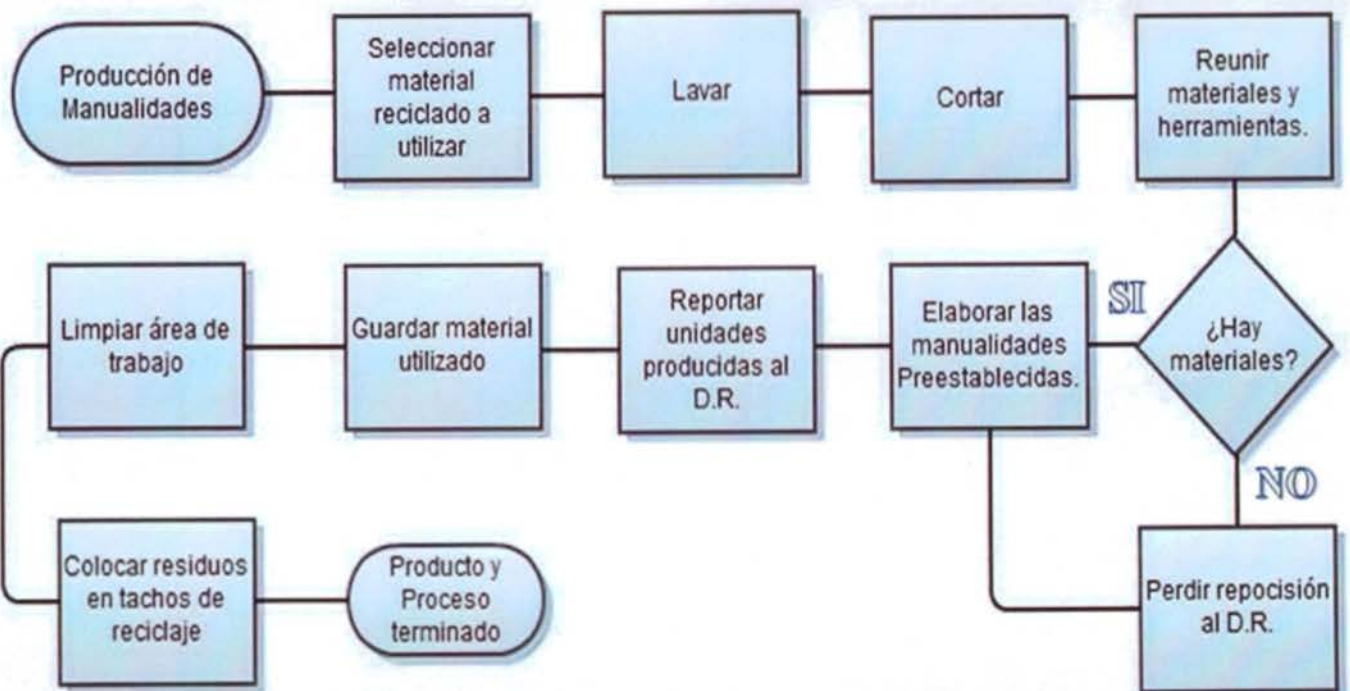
Producción de Manualidades

Seleccionar material reciclado a utilizar

Lavar

Cortar

Reunir materiales y herramientas.

¿Hay materiales?

SI

NO

Elaborar las manualidades Preestablecidas.

Reportar unidades producidas al D.R.

Guardar material utilizado

Limpiar área de trabajo

Perdir repocisión al D.R.

Colocar residuos en tachos de reciclaje

Producto y Proceso terminado